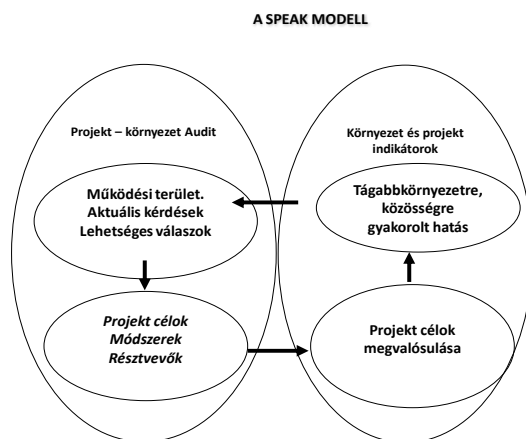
A SPEAK MODELL

Projekt – környezet Audit

Működési terület. Aktuális kérdések Lehetséges válaszok

Projekt célok Módszerek Résztvevők

Környezet és projekt indikátorok

Tágabbkörnyezetre, közösségre gyakorolt hatás

Projekt célok megvalósulása